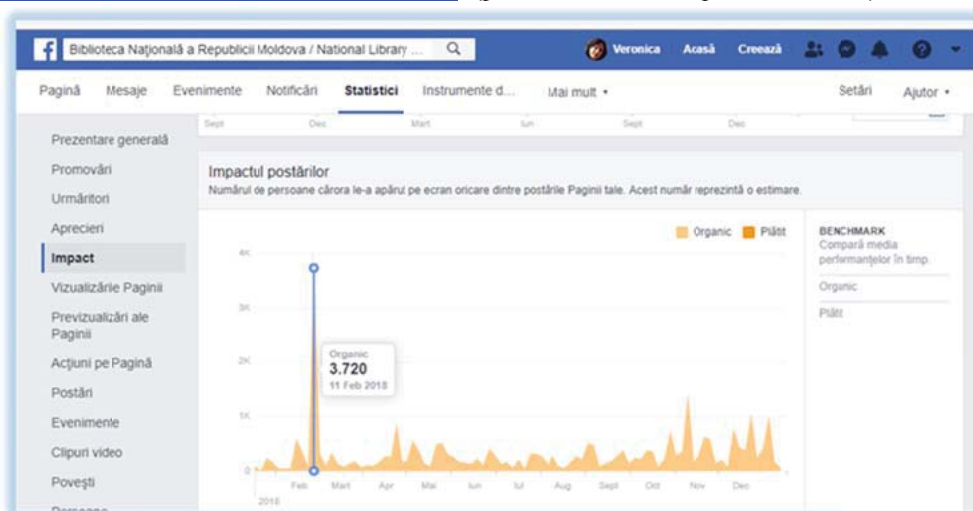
Biblioteca Națională a Republicii Moldova / National Library ...

Veronica Acasă Creează

Pagină Mesaje Evenimente Notificări Statistici Instrumente d... Mai mult ▾ Setări Ajutor ▾

Sept Dec Mart Iun Sept Dec

Prezentare generală
Promovări
Urmăritori
Aprecieri
Impact
Vizualizarie Pagini
Previzualizări ale Paginii
Acțiuni pe Pagină
Postări
Evenimente
Clipuri video
Povești
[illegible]

Impactul postărilor
Numărul de persoane cărora le-a apărut pe ecran oricare dintre postările Paginii tale. Acest număr reprezintă o estimare.

Organic Plătit

4K
3K
2K
1K
0

Organic
3.720
11 Feb 2018

Feb Mart Apr Mai Iun Iul Aug Sept Oct Nov Dec
2018

BENCHMARK
Compară media performanțelor în timp.
Organic
Plătit